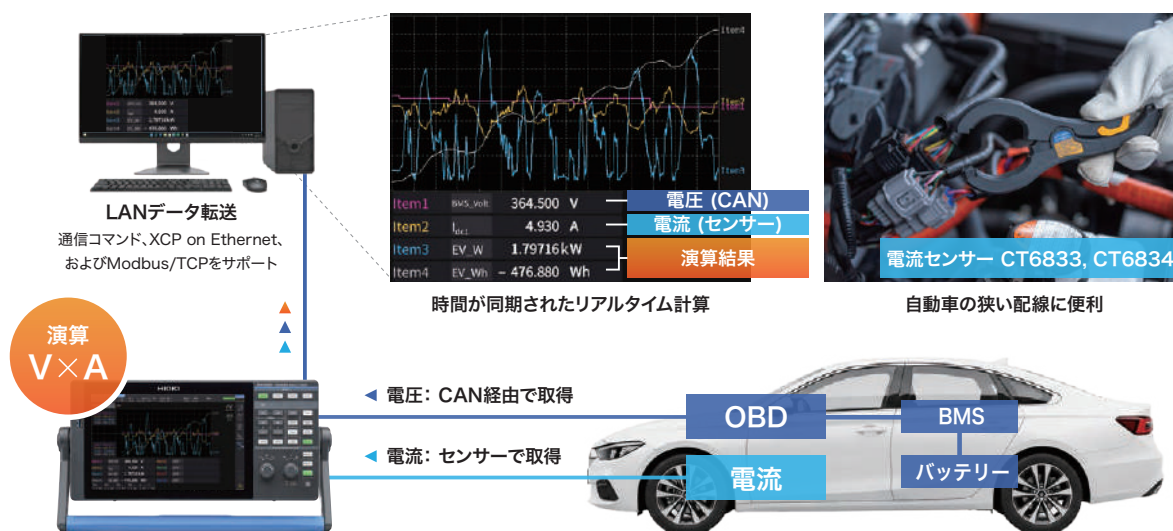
LANデータ転送
通信コマンド、XCP on Ethernet、およびModbus/TCPをサポート

Item4
Item2
Item3

| Item1 | BMS_Volt | 364.500 | V |
|---|---|---|---|
| Item2 | $I_{dc1}$ | 4.930 | A |
| Item3 | EV_W | 1.79716 | kW |
| Item4 | EV_Wh | – 476.880 | Wh |

電圧 (CAN)
電流 (センサー)
演算結果

時間が同期されたリアルタイム計算

電流センサー CT6833, CT6834

自動車の狭い配線に便利

演算
V×A

HIOKI

◀ 電圧：CAN経由で取得
◀ 電流：センサーで取得

OBD
BMS
電流
バッテリー